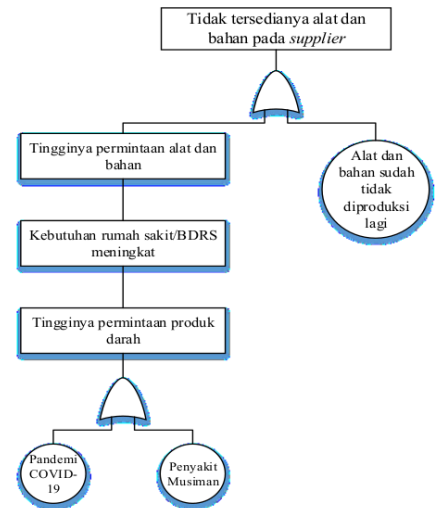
Tidak tersedianya alat dan bahan pada *supplier*

Tingginya permintaan alat dan bahan

Alat dan bahan sudah tidak diproduksi lagi

Kebutuhan rumah sakit/BDRS meningkat

Tingginya permintaan produk darah

Pandemi COVID-19

Penyakit Musiman